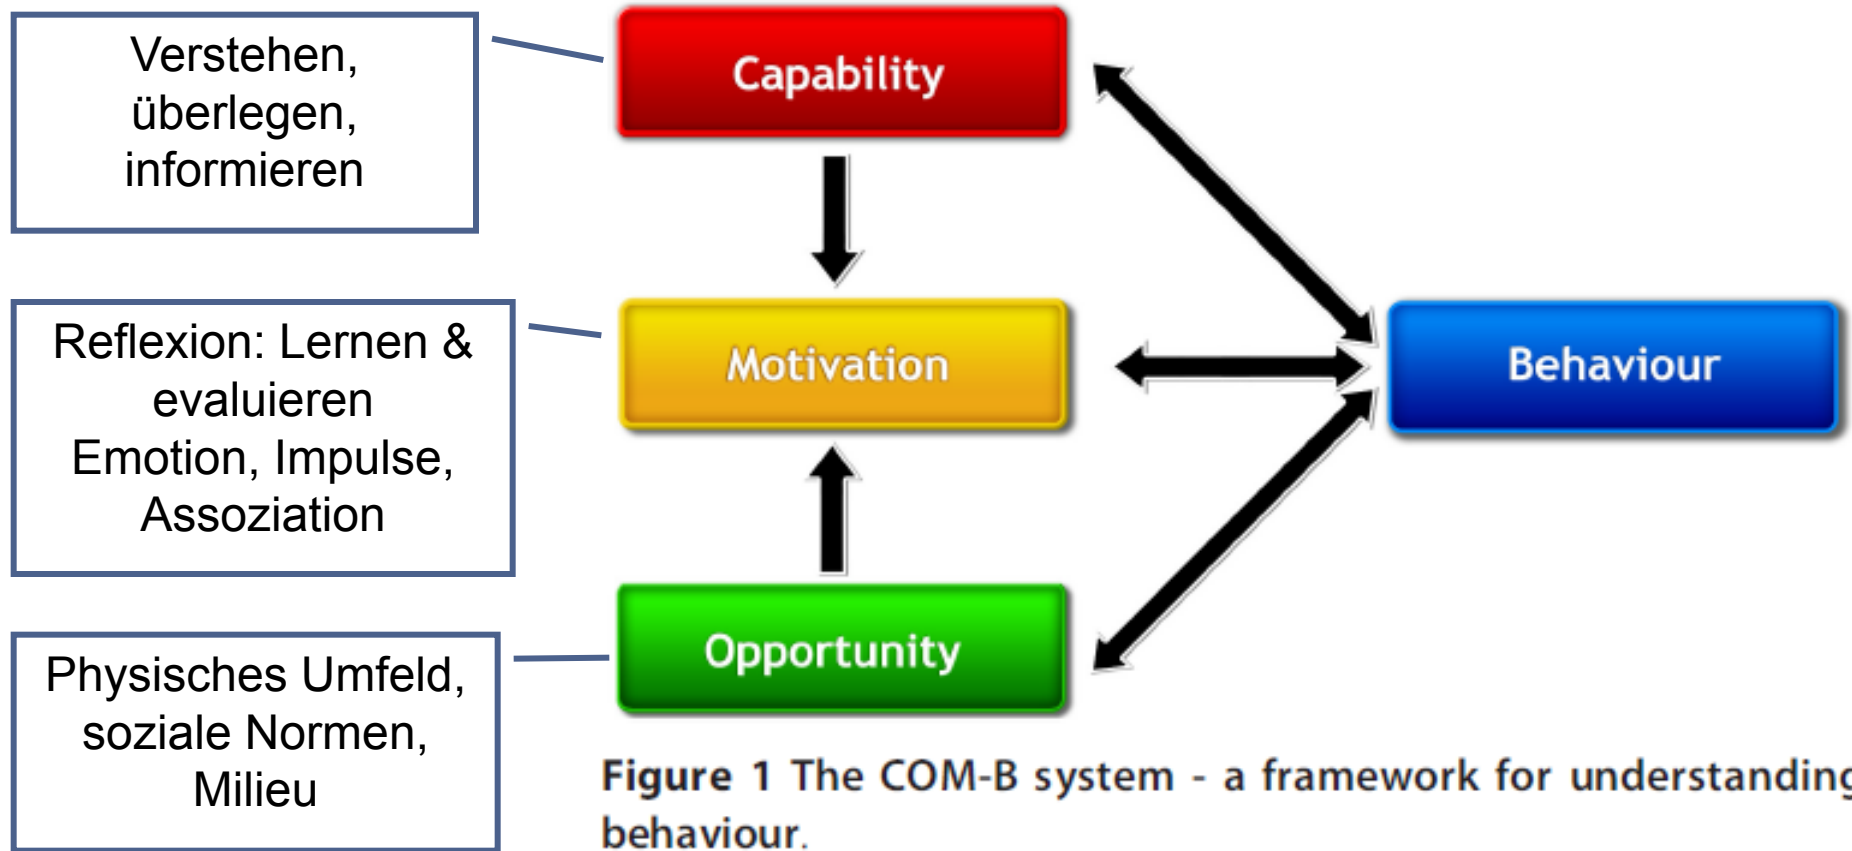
Verstehen, überlegen, informieren

Reflexion: Lernen & evaluieren Emotion, Impulse, Assoziation

Physisches Umfeld, soziale Normen, Milieu

Capability

Motivation

Opportunity

Behaviour

Figure 1 The COM-B system - a framework for understanding behaviour.